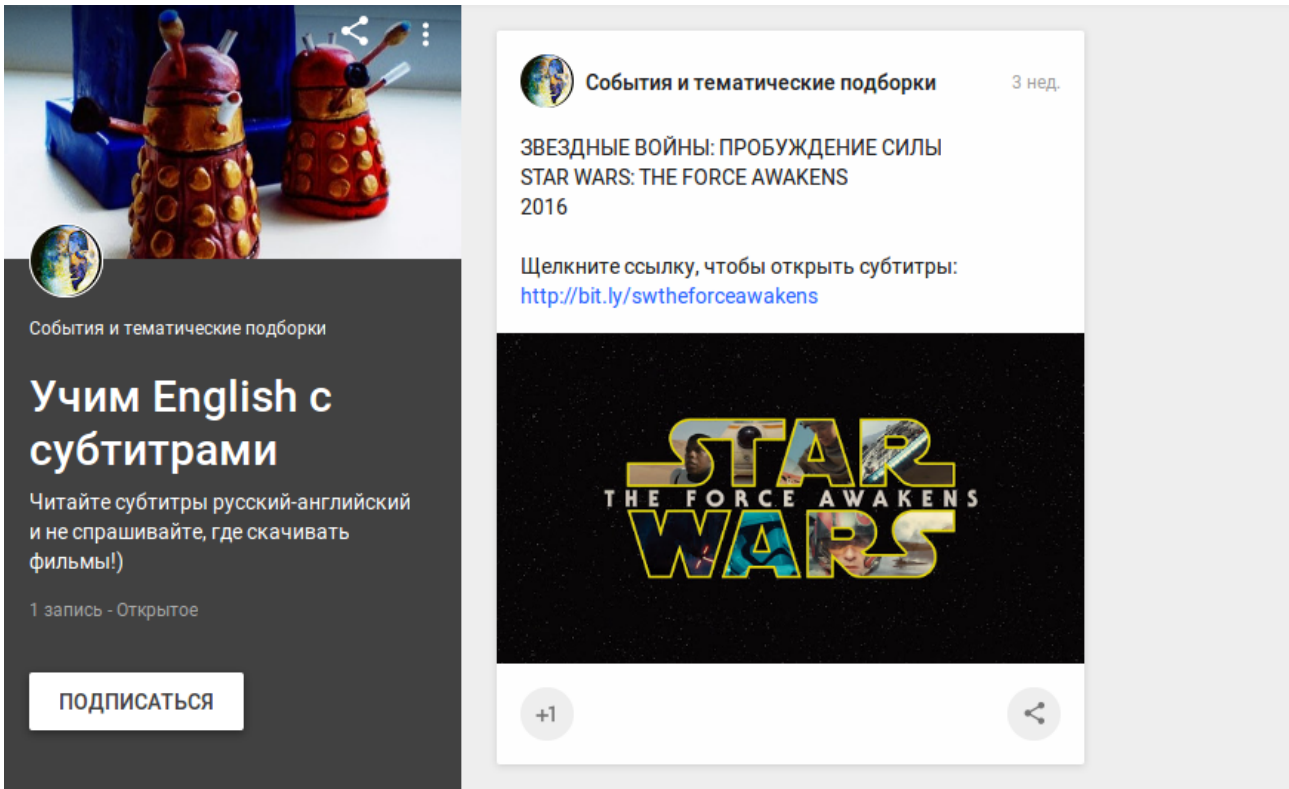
События и тематические подборки

Учим English с субтитрами

Читайте субтитры русский-английский и не спрашивайте, где скачивать фильмы!)

1 запись - Открытое

ПОДПИСАТЬСЯ

События и тематические подборки 3 нед.

ЗВЕЗДНЫЕ ВОЙНЫ: ПРОБУЖДЕНИЕ СИЛЫ
STAR WARS: THE FORCE AWAKENS
2016

Щелкните ссылку, чтобы открыть субтитры:
http://bit.ly/swtheforceawakens

STAR WARS
THE FORCE AWAKENS

+1